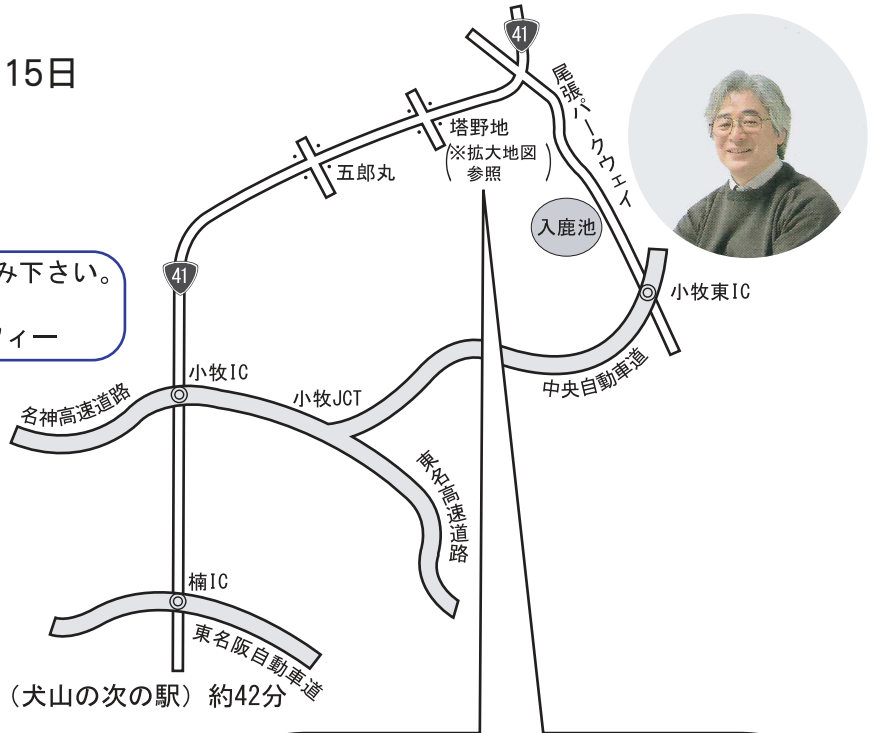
15日

み下さい。

ィー

41

尾張パークウェイ

塔野地
（※拡大地図参照）

五郎丸

入鹿池

41

小牧東IC

小牧IC

中央自動車道

名神高速道路

小牧JCT

東名高速道路

楠IC

東名阪自動車道

（犬山の次の駅）約42分